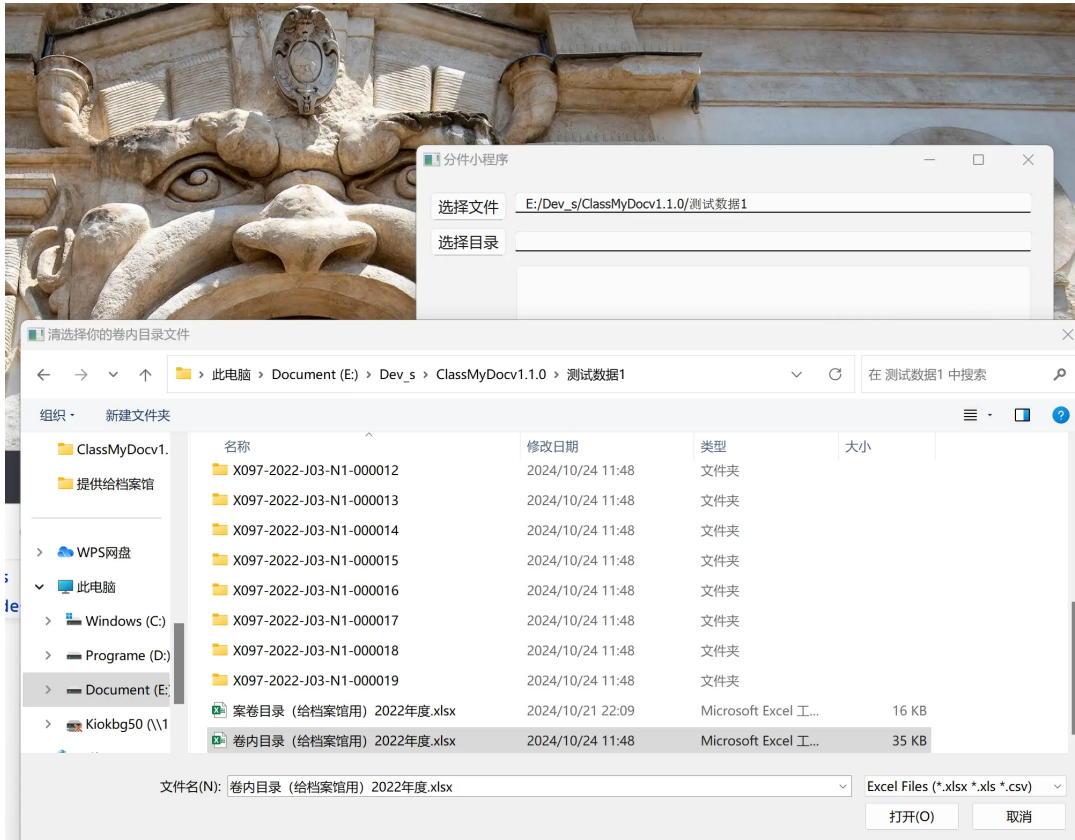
分件小程序

选择文件 E:/Dev_s/ClassMyDocv1.1.0/测试数据1

选择目录

请选择你的卷内目录文件

此电脑 › Document (E:) › Dev_s › ClassMyDocv1.1.0 › 测试数据1

在 测试数据1 中搜索

组织 ▾ 新建文件夹

ClassMyDocv1.
提供给档案馆
WPS网盘
此电脑
Windows (C:)
Programe (D:)
Document (E:)
Kiokbg50 (\\1

| 名称 | 修改日期 | 类型 | 大小 |
|---|---|---|---|
| X097-2022-J03-N1-000012 | 2024/10/24 11:48 | 文件夹 | |
| X097-2022-J03-N1-000013 | 2024/10/24 11:48 | 文件夹 | |
| X097-2022-J03-N1-000014 | 2024/10/24 11:48 | 文件夹 | |
| X097-2022-J03-N1-000015 | 2024/10/24 11:48 | 文件夹 | |
| X097-2022-J03-N1-000016 | 2024/10/24 11:48 | 文件夹 | |
| X097-2022-J03-N1-000017 | 2024/10/24 11:48 | 文件夹 | |
| X097-2022-J03-N1-000018 | 2024/10/24 11:48 | 文件夹 | |
| X097-2022-J03-N1-000019 | 2024/10/24 11:48 | 文件夹 | |
| 案卷目录（给档案馆用）2022年度.xlsx | 2024/10/21 22:09 | Microsoft Excel 工... | 16 KB |
| 卷内目录（给档案馆用）2022年度.xlsx | 2024/10/24 11:48 | Microsoft Excel 工... | 35 KB |

文件名(N): 卷内目录（给档案馆用）2022年度.xlsx

Excel Files (*.xlsx *.xls *.csv)

打开(O) 取消